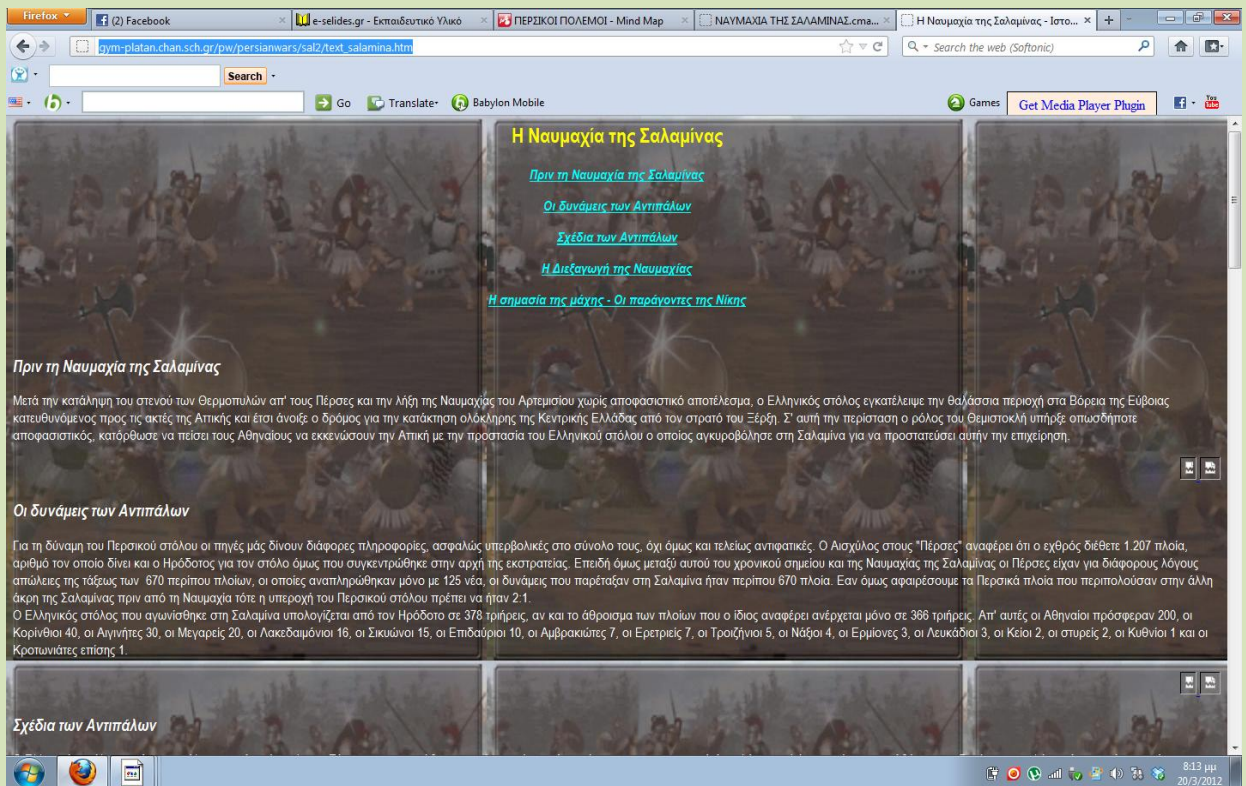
Firefox
(2) Facebook
e-selides.gr - Εκπαιδευτικό Υλικό
ΠΕΡΣΙΚΟΙ ΠΟΛΕΜΟΙ - Mind Map
ΝΑΥΜΑΧΙΑ ΤΗΣ ΣΑΛΑΜΙΝΑΣ.cma...
Η Ναυμαχία της Σαλαμίνας - Ιστο...
gym-platan.chan.sch.gr/pw/persianwars/sal2/text_salamina.htm
Search the web (Softonic)
Search
Go Translate Babylon Mobile
Games Get Media Player Plugin

Η Ναυμαχία της Σαλαμίνας

Πριν τη Ναυμαχία της Σαλαμίνας

Οι δυνάμεις των Αντιπάλων

Σχέδια των Αντιπάλων

Η Διεξαγωγή της Ναυμαχίας

Η σημασία της μάχης - Οι παράγοντες της Νίκης

Πριν τη Ναυμαχία της Σαλαμίνας

Μετά την κατάληψη του στενού των Θερμοπυλών απ' τους Πέρσες και την λήξη της Ναυμαχίας του Αρτεμισίου χωρίς αποφασιστικό αποτέλεσμα, ο Ελληνικός στόλος εγκατέλειψε την θαλάσσια περιοχή στα Βόρεια της Εύβοιας κατευθυνόμενος προς τις ακτές της Αττικής και έτσι άνοιξε ο δρόμος για την κατάκτηση ολόκληρης της Κεντρικής Ελλάδας από τον στρατό του Ξέρξη. Σ' αυτή την περίσταση ο ρόλος του Θεμιστοκλή υπήρξε οπωσδήποτε αποφασιστικός, κατόρθωσε να πείσει τους Αθηναίους να εκκενώσουν την Αττική με την προστασία του Ελληνικού στόλου ο οποίος αγκυροβόλησε στη Σαλαμίνα για να προστατεύσει αυτήν την επιχείρηση.

Οι δυνάμεις των Αντιπάλων

Για τη δύναμη του Περσικού στόλου οι πηγές μάς δίνουν διάφορες πληροφορίες, ασφαλώς υπερβολικές στο σύνολο τους, όχι όμως και τελείως αντιφατικές. Ο Αισχύλος στους "Πέρσες" αναφέρει ότι ο εχθρός διέθετε 1.207 πλοία, αριθμό τον οποίο δίνει και ο Ηρόδοτος για τον στόλο όμως που συγκεντρώθηκε στην αρχή της εκστρατείας. Επειδή όμως μεταξύ αυτού του χρονικού σημείου και της Ναυμαχίας της Σαλαμίνας οι Πέρσες είχαν για διάφορους λόγους απώλειες της τάξεως των 670 περίπου πλοίων, οι οποίες αναπληρώθηκαν μόνο με 125 νέα, οι δυνάμεις που παρέταξαν στη Σαλαμίνα ήταν περίπου 670 πλοία. Εαν όμως αφαιρέσουμε τα Περσικά πλοία που περιπολούσαν στην άλλη άκρη της Σαλαμίνας πριν από τη Ναυμαχία τότε η υπεροχή του Περσικού στόλου πρέπει να ήταν 2:1.
Ο Ελληνικός στόλος που αγωνίσθηκε στη Σαλαμίνα υπολογίζεται από τον Ηρόδοτο σε 378 τριήρεις, αν και το άθροισμα των πλοίων που ο ίδιος αναφέρει ανέρχεται μόνο σε 366 τριήρεις. Απ' αυτές οι Αθηναίοι πρόσφεραν 200, οι Κορίνθιοι 40, οι Αιγινήτες 30, οι Μεγαρείς 20, οι Λακεδαιμόνιοι 16, οι Σικυώνοι 15, οι Επιδαύριοι 10, οι Αμβρακιώτες 7, οι Ερετριείς 7, οι Τροιζήνιοι 5, οι Νάξιοι 4, οι Ερμιόνες 3, οι Λευκάδιοι 3, οι Κειοι 2, οι στυρείς 2, οι Κυθνίοι 1 και οι Κροτωνιάτες επίσης 1.

Σχέδια των Αντιπάλων

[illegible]

8:13 μμ
20/3/2012